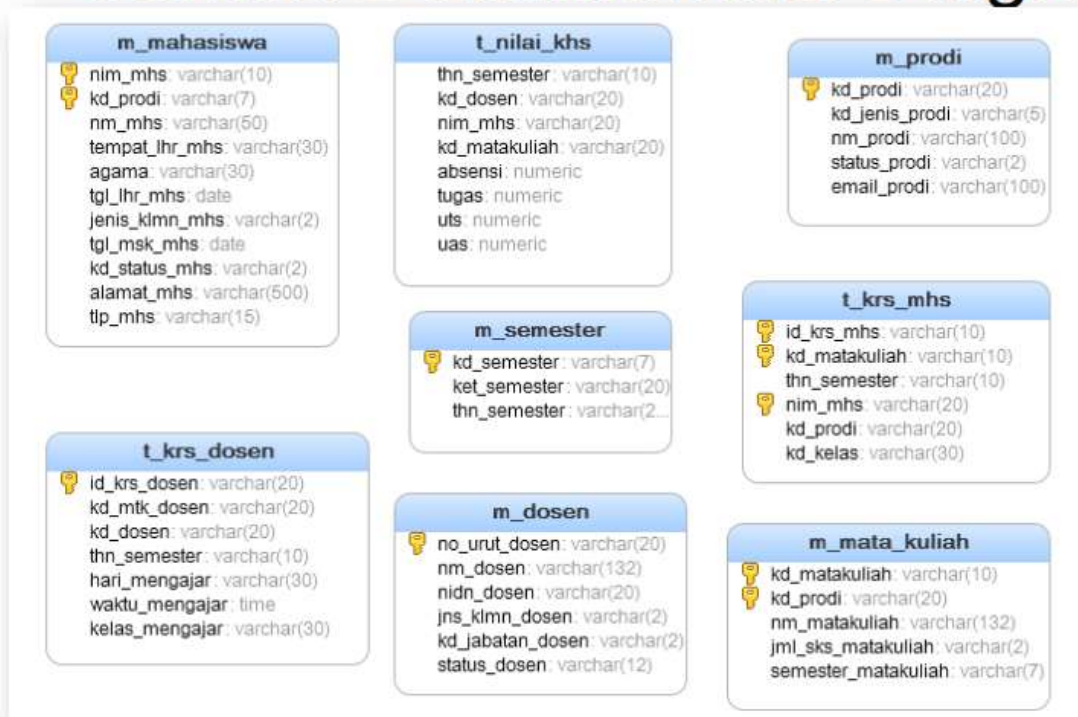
m_mahasiswa
nim_mhs: varchar(10)
kd_prodi: varchar(7)
nm_mhs: varchar(50)
tempat_lhr_mhs: varchar(30)
agama: varchar(30)
tgl_lhr_mhs: date
jenis_klmn_mhs: varchar(2)
tgl_msk_mhs: date
kd_status_mhs: varchar(2)
alamat_mhs: varchar(500)
tlp_mhs: varchar(15)

t_nilai_khs
thn_semester: varchar(10)
kd_dosen: varchar(20)
nim_mhs: varchar(20)
kd_matakuliah: varchar(20)
absensi: numeric
tugas: numeric
uts: numeric
uas: numeric

m_prodi
kd_prodi: varchar(20)
kd_jenis_prodi: varchar(5)
nm_prodi: varchar(100)
status_prodi: varchar(2)
email_prodi: varchar(100)

m_semester
kd_semester: varchar(7)
ket_semester: varchar(20)
thn_semester: varchar(2...

t_krs_mhs
id_krs_mhs: varchar(10)
kd_matakuliah: varchar(10)
thn_semester: varchar(10)
nim_mhs: varchar(20)
kd_prodi: varchar(20)
kd_kelas: varchar(30)

t_krs_dosen
id_krs_dosen: varchar(20)
kd_mtk_dosen: varchar(20)
kd_dosen: varchar(20)
thn_semester: varchar(10)
hari_mengajar: varchar(30)
waktu_mengajar: time
kelas_mengajar: varchar(30)

m_dosen
no_urut_dosen: varchar(20)
nm_dosen: varchar(132)
nidn_dosen: varchar(20)
jns_klmn_dosen: varchar(2)
kd_jabatan_dosen: varchar(2)
status_dosen: varchar(12)

m_mata_kuliah
kd_matakuliah: varchar(10)
kd_prodi: varchar(20)
nm_matakuliah: varchar(132)
jml_sks_matakuliah: varchar(2)
semester_matakuliah: varchar(7)